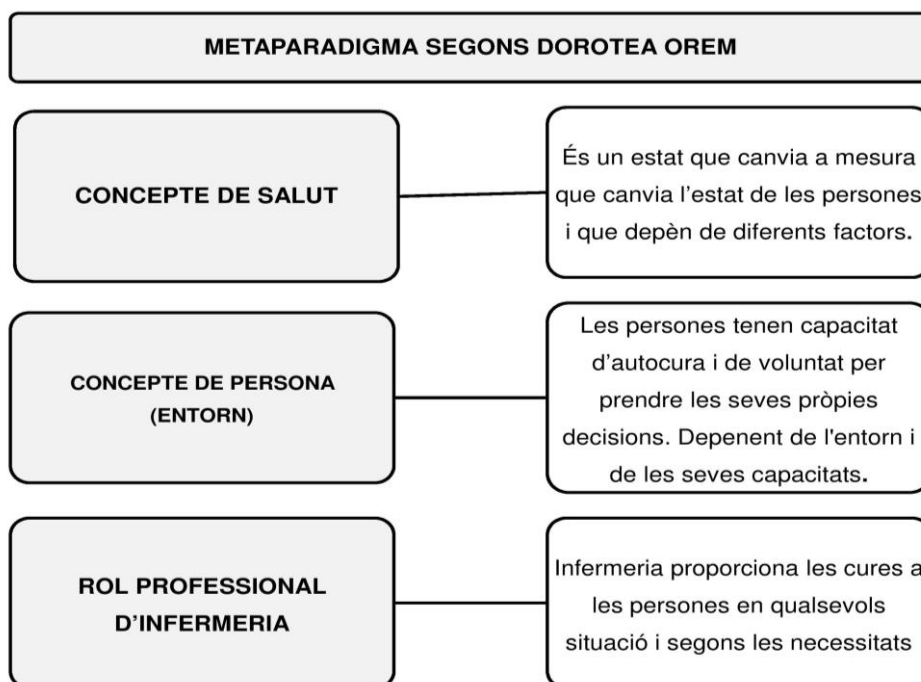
METAPARADIGMA SEGONS DOROTEA OREM

CONCEPTE DE SALUT

És un estat que canvia a mesura que canvia l'estat de les persones i que depèn de diferents factors.

CONCEPTE DE PERSONA (ENTORN)

Les persones tenen capacitat d'autocura i de voluntat per prendre les seves pròpies decisions. Depenent de l'entorn i de les seves capacitats.

ROL PROFESSIONAL D'INFERMERIA

Infermeria proporciona les cures a les persones en qualsevols situació i segons les necessitats